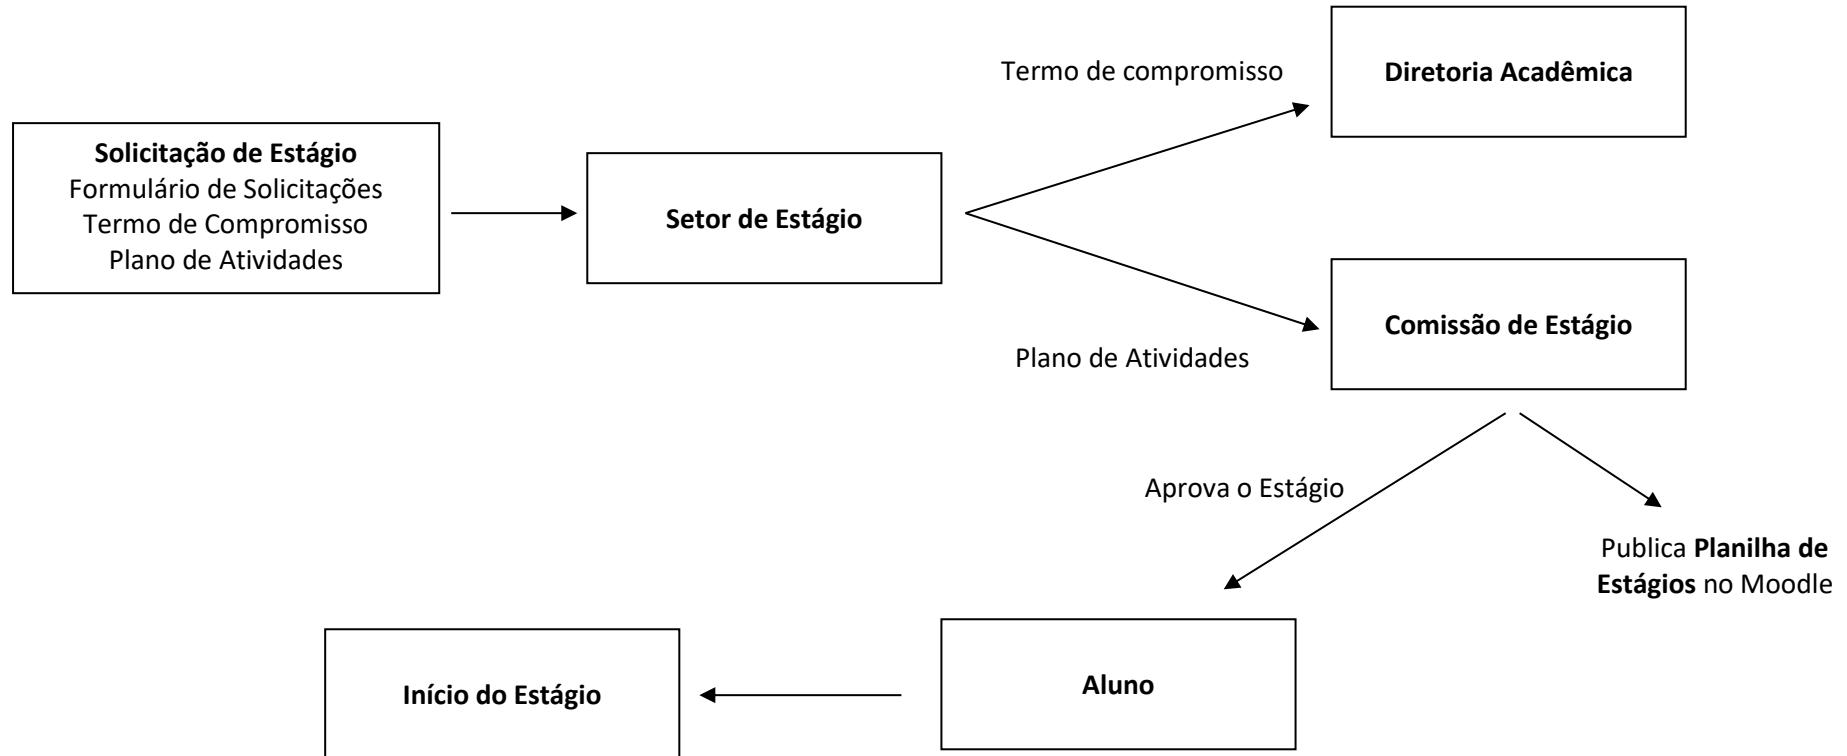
Solicitação de Estágio
Formulário de Solicitações
Termo de Compromisso
Plano de Atividades

Setor de Estágio

Termo de compromisso

Diretoria Acadêmica

Plano de Atividades

Comissão de Estágio

Aprova o Estágio

Publica Planilha de Estágios no Moodle

Aluno

Início do Estágio